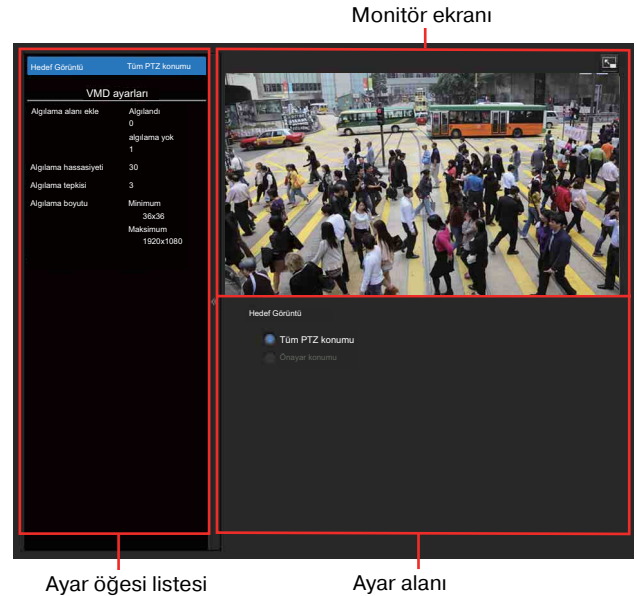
Monitör ekranı

Hedef Görüntü Tüm PTZ konumu

VMD ayarları

Algılama alanı ekle Algılandı 0 algılama yok 1

Algılama hassasiyeti 30

Algılama tepkisi 3

Algılama boyutu Minimum 36x36 Maksimum 1920x1080

Hedef Görüntü

Tüm PTZ konumu

Önayar konumu

Ayar öğesi listesi

Ayar alanı